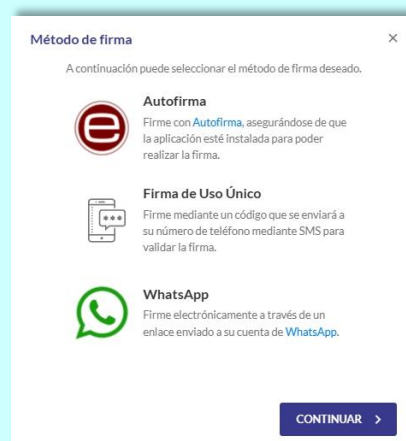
Método de firma

×

A continuación puede seleccionar el método de firma deseado.

Autofirma

Firme con Autofirma, asegurándose de que la aplicación esté instalada para poder realizar la firma.

Firma de Uso Único

Firme mediante un código que se enviará a su número de teléfono mediante SMS para validar la firma.

WhatsApp

Firme electrónicamente a través de un enlace enviado a su cuenta de WhatsApp.

CONTINUAR >